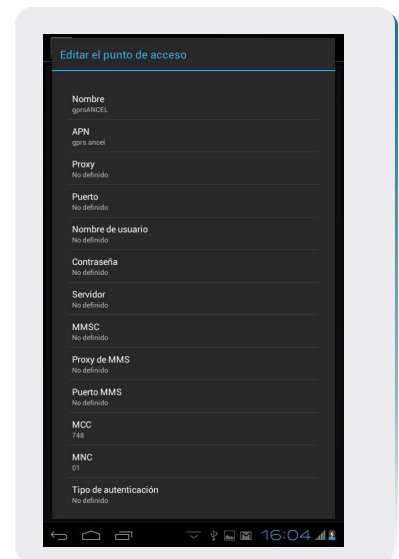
Editar el punto de acceso

Nombre
gprsANCEL

APN
gprs.ancel

Proxy
No definido

Puerto
No definido

Nombre de usuario
No definido

Contraseña
No definido

Servidor
No definido

MMSC
No definido

Proxy de MMS
No definido

Puerto MMS
No definido

MCC
748

MNC
01

Tipo de autenticación
No definido

16:04